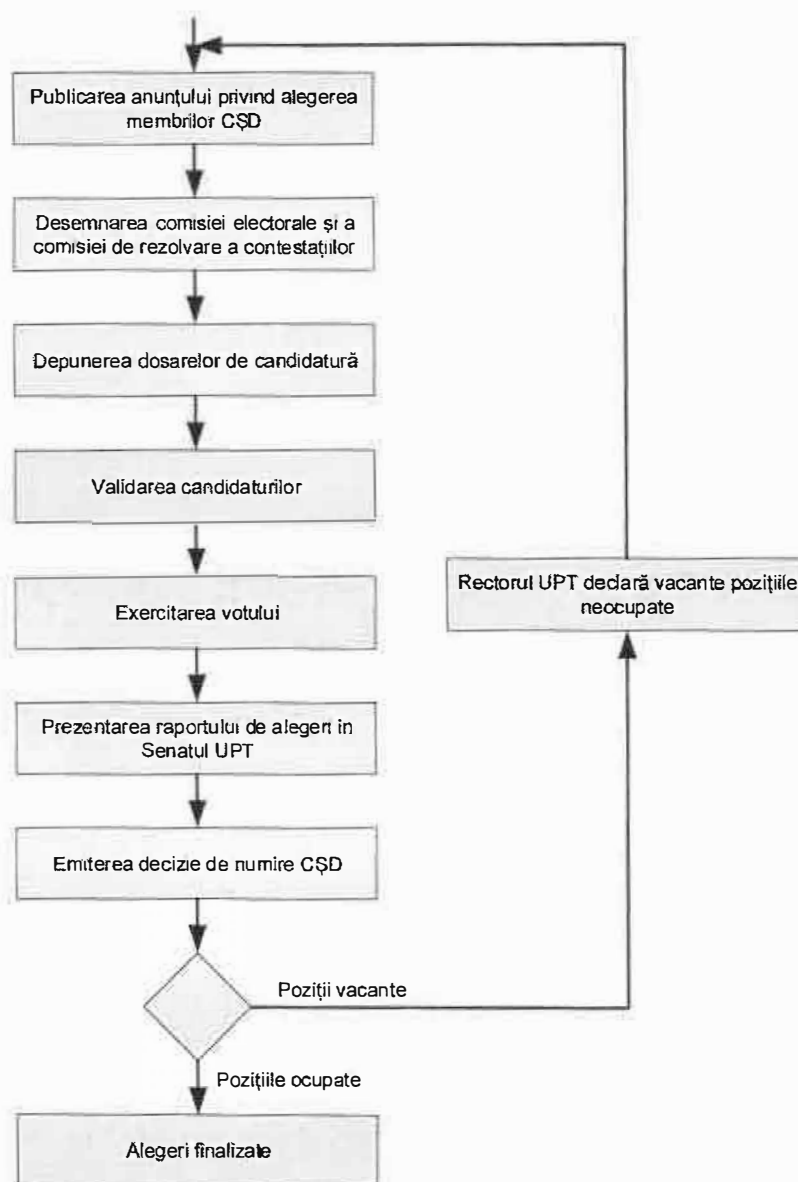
Publicarea anunțului privind alegerea membrilor CȘD

Desemnarea comisiei electorale și a comisiei de rezolvare a contestațiilor

Depunerea dosarelor de candidatură

Validarea candidaturilor

Exercitarea votului

Prezentarea raportului de alegeri in Senatul UPT

Emiterea decizie de numire CȘD

Poziții vacante

Rectorul UPT declară vacante pozițiile neocupate

Pozițiile ocupate

Alegeri finalizate